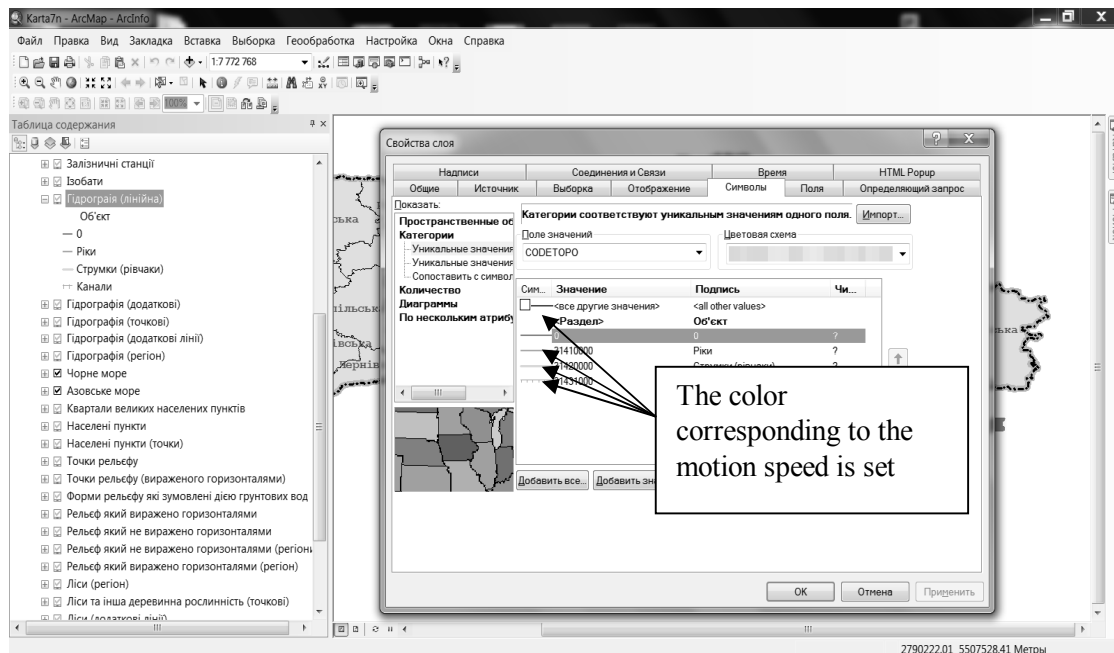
Karta7n - ArcMap - ArcInfo

Файл Правка Вид Закладка Вставка Выборка Геообработка Настройка Окна Справка

1:7 772 768

100%

Таблица содержания

Залізничні станції
Ізобати
Гідрографія (лінійна)
Об'єкт
— 0
— Ріки
— Струмки (рівчаки)
Канали
Гідрографія (додаткові)
Гідрографія (точкові)
Гідрографія (додаткові лінії)
Гідрографія (регіон)
Чорне море
Азовське море
Квартали великих населених пунктів
Населені пункти
Населені пункти (точки)
Точки рельєфу
Точки рельєфу (вираженого горизонталями)
Форми рельєфу які зумовлені дією грунтових вод
Рельєф який виражено горизонталями
Рельєф який не виражено горизонталями
Рельєф який не виражено горизонталями (регіон)
Рельєф який виражено горизонталями (регіон)
Ліси (регіон)
Ліси та інша деревинна рослинність (точкові)
Ліси (додаткові лінії)

Свойства слоя

Надписи | Соединения и Связи | Время | HTML Popup
Общие | Источник | Выборка | Отображение | Символы | Поля | Определяющий запрос

Показать:
Пространственные об
Категории
Уникальные значения
Уникальные значения
Сопоставить с символ
Количество
Диаграммы
По нескольким атрибу

Категории соответствуют уникальным значениям одного поля. Импорт...
Поле значений
CODETOPO
Цветовая схема

| Сим... | Значение | Подпись | Чи... |
|---|---|---|---|
| | <все другие значения> | <all other values> | |
| | <Раздел> | Об'єкт | |
| | 0 | 0 | ? |
| | 21410000 | Ріки | ? |
| | 21420000 | Струмки (рівчаки) | ? |
| | 21431000 | | |

The color corresponding to the motion speed is set

Добавить все... Добавить зн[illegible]

OK Отмена Применить

ька
ільськ
івська
Чернів
ька

2790222.01 5507528.41 Метры